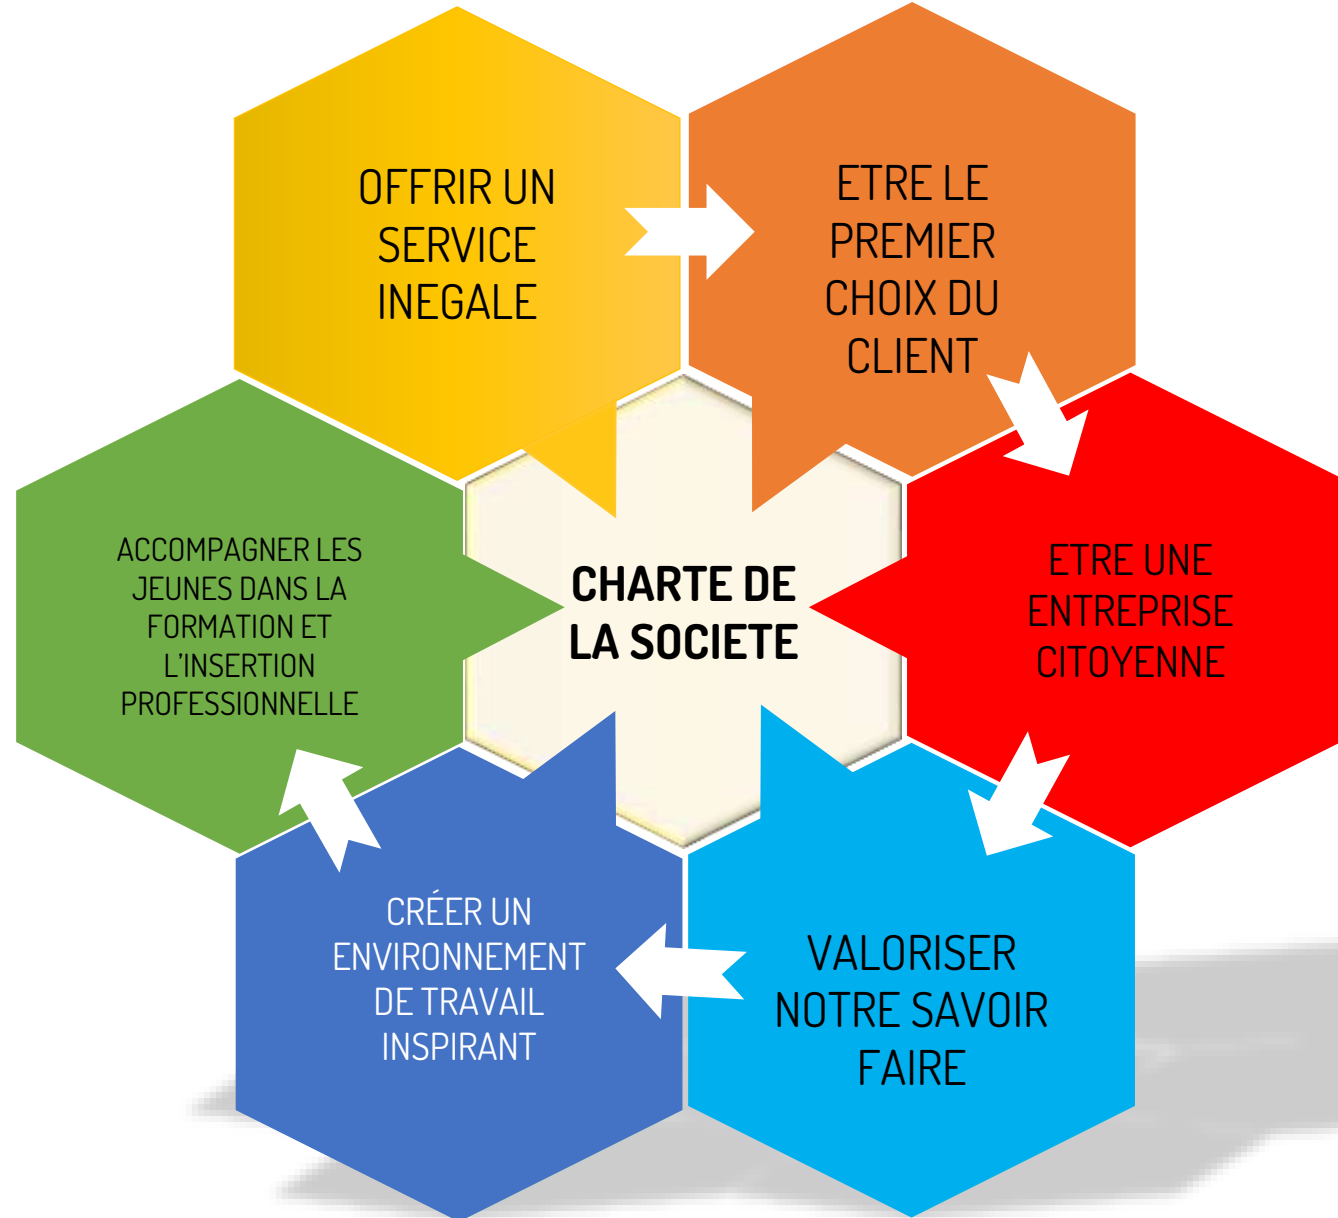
OFFRIR UN SERVICE INEGALE

ETRE LE PREMIER CHOIX DU CLIENT

ETRE UNE ENTREPRISE CITOYENNE

VALORISER NOTRE SAVOIR FAIRE

CRÉER UN ENVIRONNEMENT DE TRAVAIL INSPIRANT

ACCOMPAGNER LES JEUNES DANS LA FORMATION ET L'INSERTION PROFESSIONNELLE

CHARTE DE LA SOCIETE